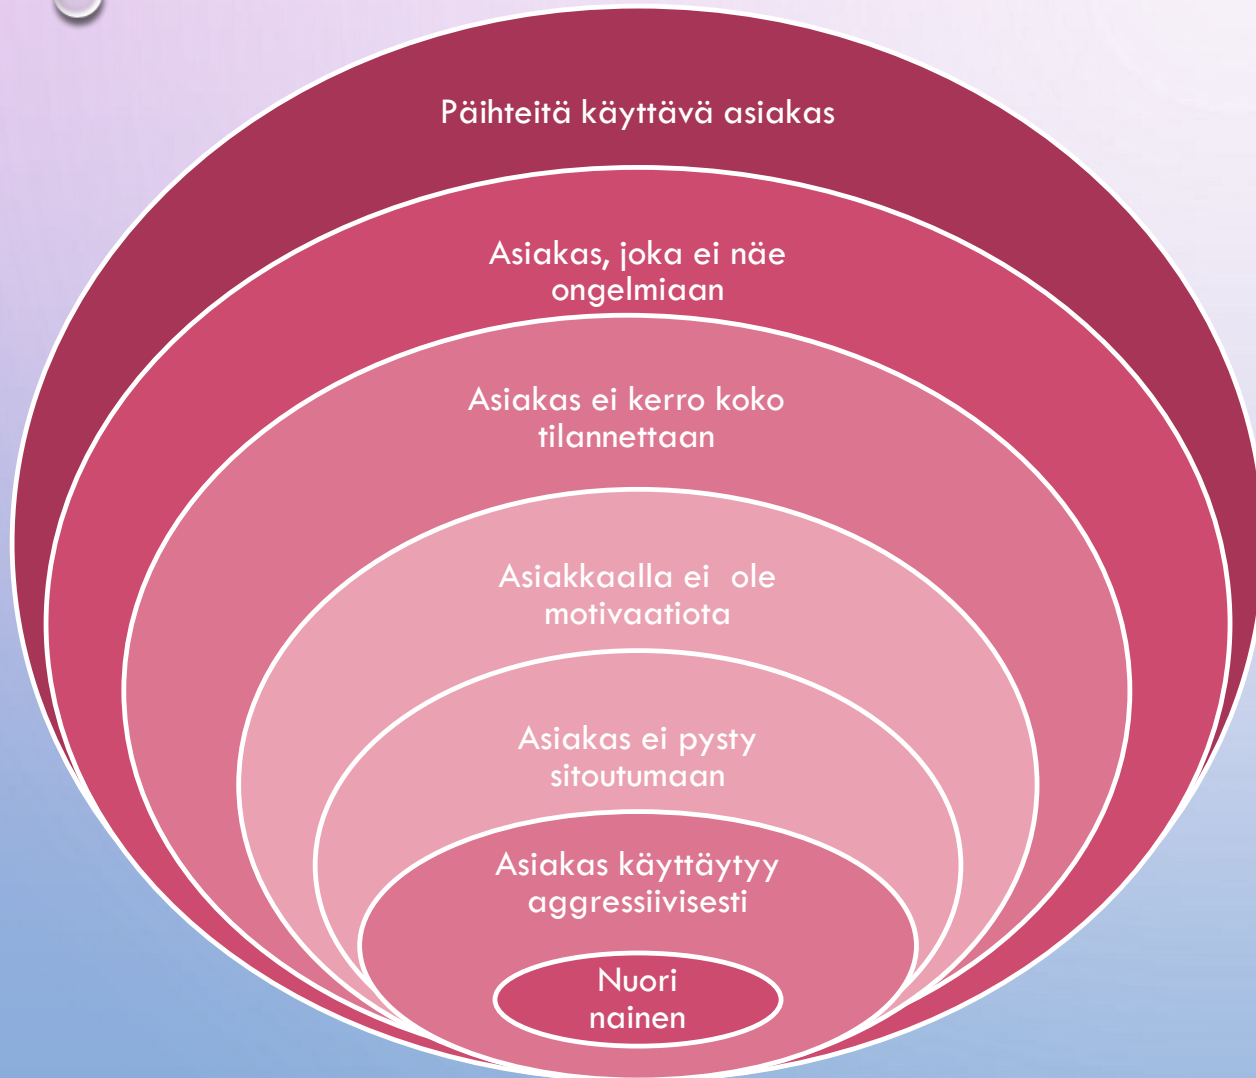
Päihteitä käyttävä asiakas

Asiakas, joka ei näe ongelmiaan

Asiakas ei kerro koko tilannettaan

Asiakkaalla ei ole motivaatiota

Asiakas ei pysty sitoutumaan

Asiakas käyttäytyy aggressiivisesti

Nuori nainen